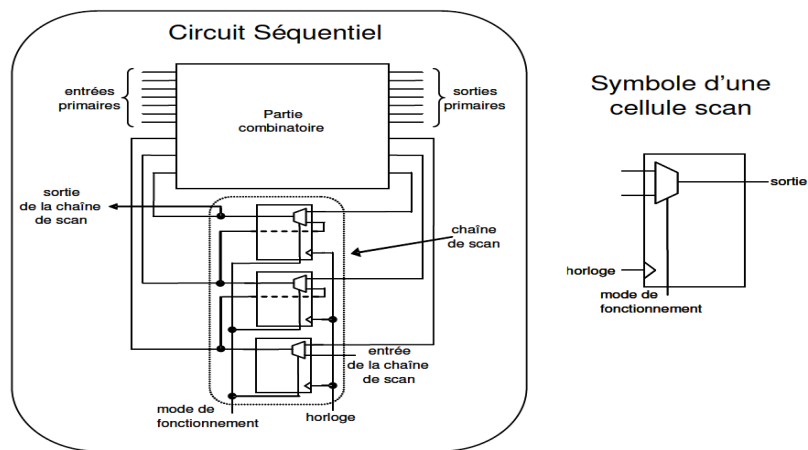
Circuit Séquentiel

entrées primaires

Partie combinatoire

sorties primaires

sortie de la chaîne de scan

chaîne de scan

entrée de la chaîne de scan

mode de fonctionnement

horloge

Symbole d'une cellule scan

sortie

horloge

mode de fonctionnement